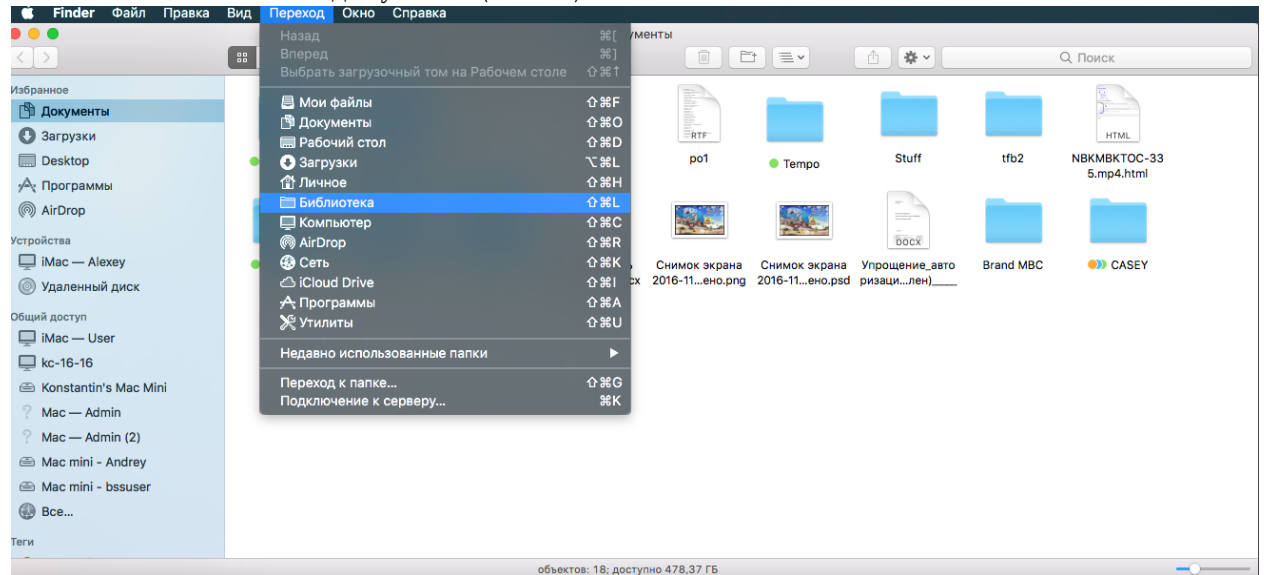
Finder Файл Правка Вид Переход Окно Справка

Назад ⌘[
Вперед ⌘]
Выбрать загрузочный том на Рабочем столе ⇧⌘↑
Мои файлы ⇧⌘F
Документы ⇧⌘O
Рабочий стол ⇧⌘D
Загрузки ⌥⌘L
Личное ⇧⌘H
Библиотека ⇧⌘L
Компьютер ⇧⌘C
AirDrop ⇧⌘R
Сеть ⇧⌘K
iCloud Drive ⇧⌘I
Программы ⇧⌘A
Утилиты ⇧⌘U
Недавно использованные папки
Переход к папке... ⇧⌘G
Подключение к серверу... ⌘K

ументы

Поиск

Избранное
Документы
Загрузки
Desktop
Программы
AirDrop
Устройства
iMac — Alexey
Удаленный диск
Общий доступ
iMac — User
kc-16-16
Konstantin's Mac Mini
Mac — Admin
Mac — Admin (2)
Mac mini - Andrey
Mac mini - bssuser
Все...
Теги

RTF
po1
Tempo
Stuff
tfb2
HTML
NBKMBKTOC-335.mp4.html
cx
Снимок экрана 2016-11...ено.png
Снимок экрана 2016-11...ено.psd
DOCX
Упрощение_автоматизации...лен)____
Brand MBC
CASEY

объектов: 18; доступно 478,37 ГБ